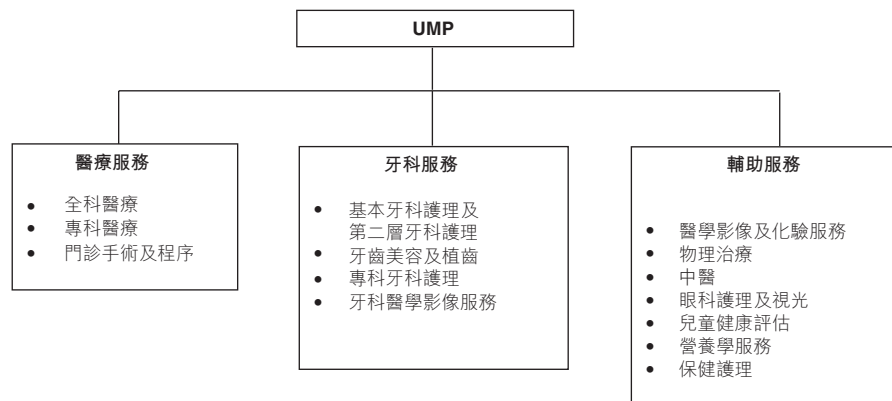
UMP

醫療服務
- 全科醫療
- 專科醫療
- 門診手術及程序

牙科服務
- 基本牙科護理及第二層牙科護理
- 牙齒美容及植齒
- 專科牙科護理
- 牙科醫學影像服務

輔助服務
- 醫學影像及化驗服務
- 物理治療
- 中醫
- 眼科護理及視光
- 兒童健康評估
- 營養學服務
- 保健護理